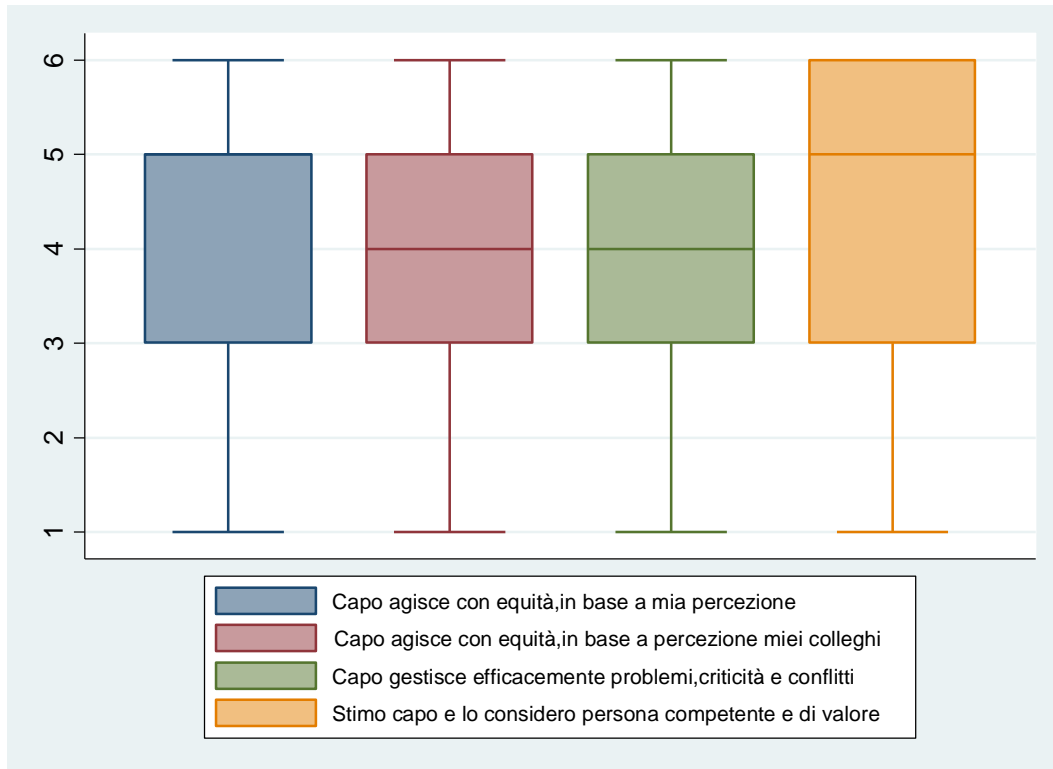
6
5
4
3
2
1

Capo agisce con equità,in base a mia percezione
Capo agisce con equità,in base a percezione miei colleghi
Capo gestisce efficacemente problemi,criticità e conflitti
Stimo capo e lo considero persona competente e di valore